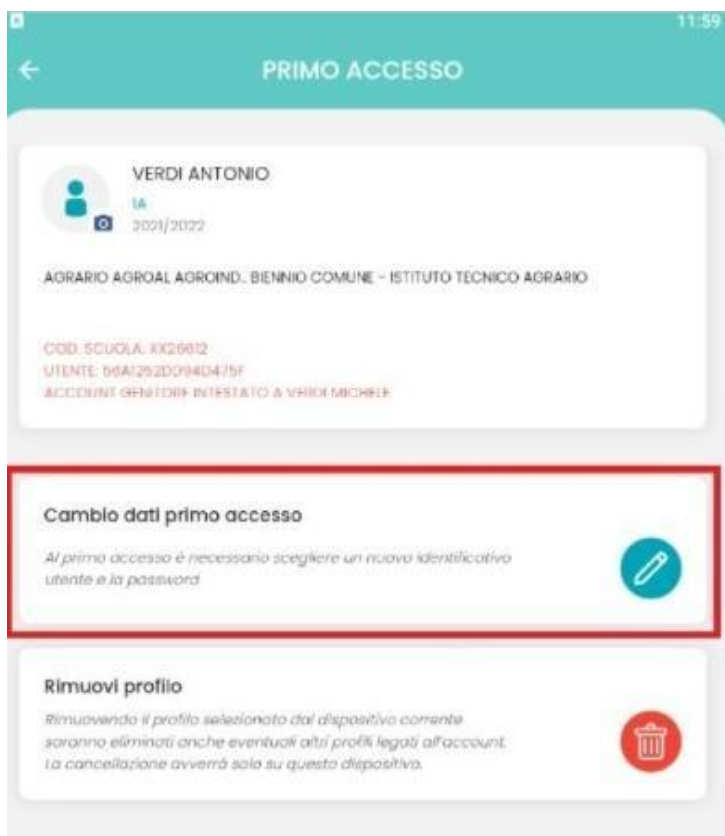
11:59

PRIMO ACCESSO

VERDI ANTONIO
1A
2021/2022

AGRARIO AGROAL AGROIND. BIENNIO COMUNE - ISTITUTO TECNICO AGRARIO

COD. SCUOLA: XX26612
UTENTE: S6A1252D094D475F
ACCOUNT GENITORE INTESTATO A VERDI MICHELE

Cambio dati primo accesso
Al primo accesso è necessario scegliere un nuovo identificativo utente e la password

Rimuovi profilo
Rimuovendo il profilo selezionato dal dispositivo corrente saranno eliminati anche eventuali altri profili legati all'account. La cancellazione avverrà solo su questo dispositivo.